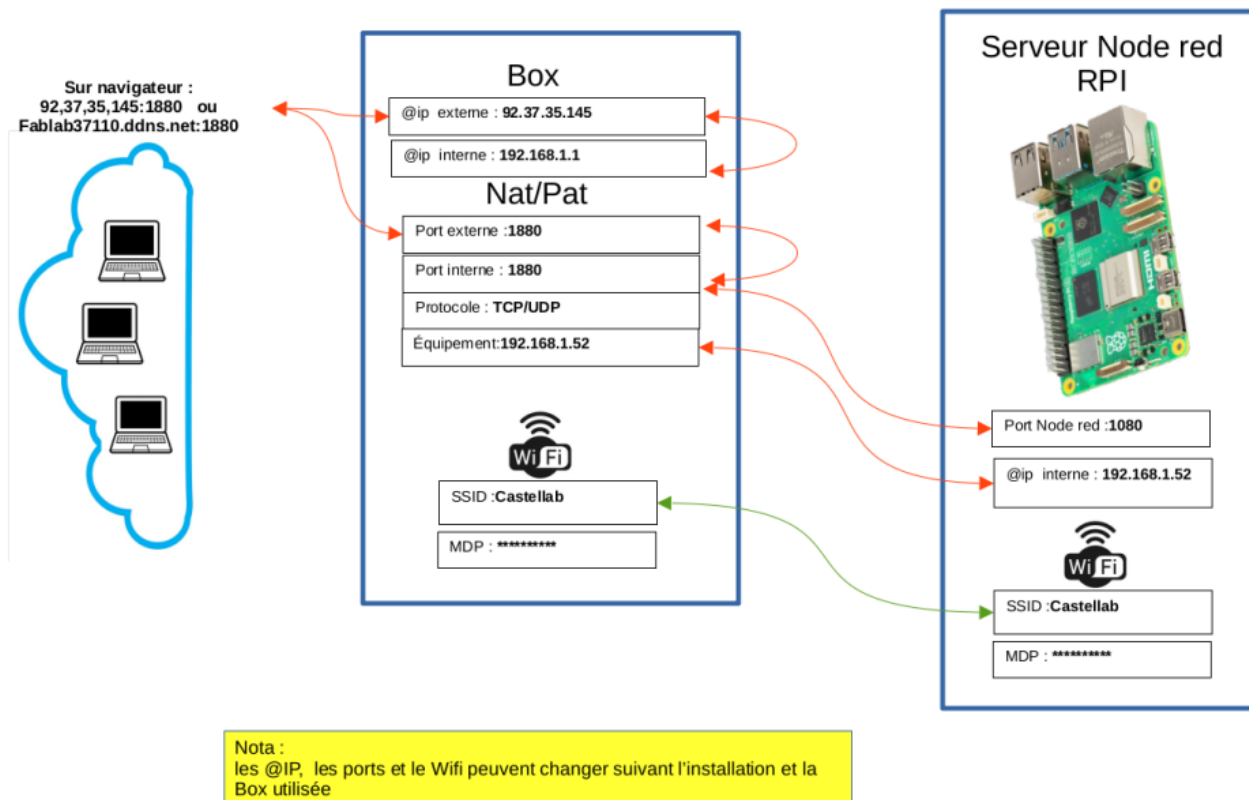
Sur navigateur :
92,37,35,145:1880 ou
Fablab37110.ddns.net:1880

Box

@ip externe : 92.37.35.145

@ip interne : 192.168.1.1

Nat/Pat

Port externe :1880

Port interne : 1880

Protocole : TCP/UDP

Équipement:192.168.1.52

WiFi

SSID :Castellab

MDP : **********

Serveur Node red
RPI

Port Node red :1080

@ip interne : 192.168.1.52

WiFi

SSID :Castellab

MDP : **********

Nota :
les @IP, les ports et le Wifi peuvent changer suivant l'installation et la Box utilisée